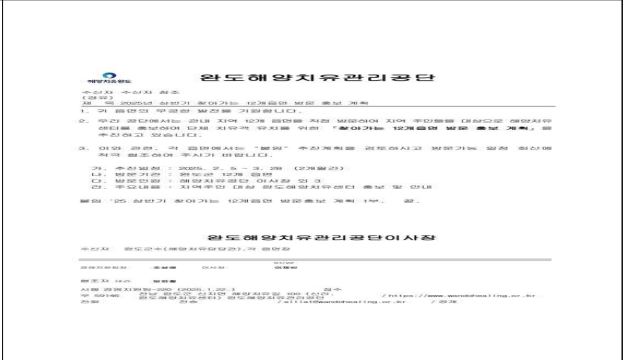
완도해양치유관리공단

수신자 수신자 참조
(경유)
제 목 2025년 상반기 찾아가는 12개읍면 방문 홍보 계획

1. 귀 읍면의 무궁한 발전을 기원합니다.

2. 우리 공단에서는 관내 지역 12개 읍면을 직접 방문하여 지역 주민들을 대상으로 해양치유센터를 홍보하여 단체 치유객 유치를 위한 "찾아가는 12개읍면 방문 홍보 계획"을 추진하고 있습니다.

3. 이와 관련, 각 읍면에서는 "붙임" 추진계획을 검토하시고 방문가능 일정 회신에 적극 협조하여 주시기 바랍니다.

가. 추진일정 : 2025. 2. 5 ~ 3. 28 (2개월간)
나. 방문기관 : 완도군 12개 읍면
다. 방문인원 : 해양치유공단 이사장 외 3
라. 주요내용 : 지역주민 대상 완도해양치유센터 홍보 및 안내

붙임 '25 상반기 찾아가는 12개읍면 방문홍보 계획 1부. 끝.

완도해양치유관리공단이사장

수신자 완도군수(해양치유담당관), 각 읍면장

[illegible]

시행 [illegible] (2025.1.22.) 접수
우 59146 전남 완도군 완도읍 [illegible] / https://www.wandohealing.or.kr
전화 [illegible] 전송 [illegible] / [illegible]@wandohealing.or.kr / 공개